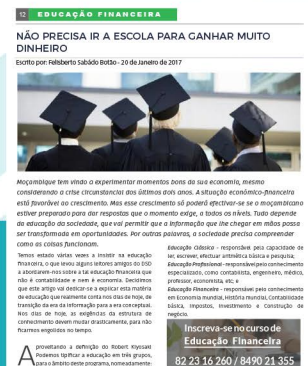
12 EDUCAÇÃO FINANCEIRA

NÃO PRECISA IR A ESCOLA PARA GANHAR MUITO DINHEIRO

Escrito por: Felisberto Sabão Botão - 20 de Janeiro de 2017

Moçambique tem vindo a experimentar momentos bons da sua economia, mesmo considerando a crise circunstancial dos últimos dois anos. A situação económico-financeira está favorável ao crescimento. Mas esse crescimento só poderá efectivar-se se o moçambicano estiver preparado para dar respostas que o momento exige, a todos os níveis. Tudo depende da educação da sociedade, que vai permitir que a informação que lhe chegar em mãos possa ser transformada em oportunidades. Por outras palavras, a sociedade precisa compreender como as coisas funcionam.

Temos estado várias vezes a insistir na educação financeira, o que levou alguns leitores amigos do DSD a abordarem-nos sobre a tal educação financeira que não é contabilidade e nem é economia. Decidimos que este artigo vai dedicar-se a explicar esta matéria de educação que realmente conta nos dias de hoje, de transição da era da informação para a era conceptual. Nos dias de hoje, as exigências da estrutura de conhecimento devem mudar drasticamente, para não ficarmos engolidos no tempo.

Aproveitando a definição do Robert Kiyosaki Podemos tipificar a educação em três grupos, para o âmbito deste programa, nomeadamente:

Educação Clássica - responsável pela capacidade de ler, escrever, efectuar aritmética básica e pesquisa;
Educação Profissional - responsável pelo conhecimento especializado, como contabilista, engenheiro, médico, professor, economista, etc; e
Educação Financeira - responsável pelo conhecimento em Economia mundial, História mundial, Contabilidade básica, Impostos, Investimento e Construção de negócio.

Inscreva-se no curso de Educação Financeira
82 23 16 260 / 8490 21 355